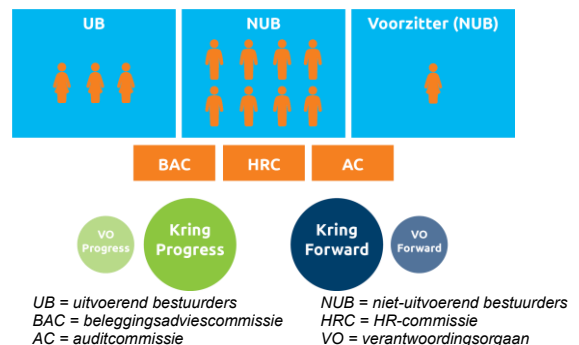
UB

NUB

Voorzitter (NUB)

BAC

HRC

AC

VO Progress

Kring Progress

Kring Forward

VO Forward

UB = uitvoerend bestuurders
BAC = beleggingsadviescommissie
AC = auditcommissie

NUB = niet-uitvoerend bestuurders
HRC = HR-commissie
VO = verantwoordingsorgaan